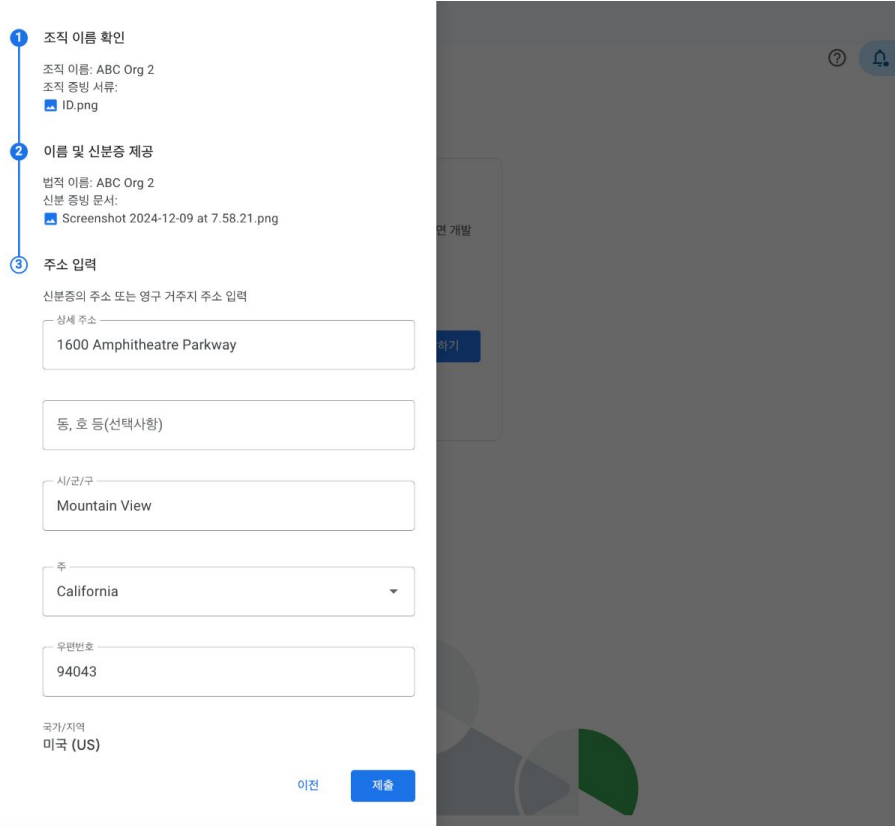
1 조직 이름 확인

조직 이름: ABC Org 2
조직 증빙 서류:
ID.png

2 이름 및 신분증 제공

법적 이름: ABC Org 2
신분 증빙 문서:
Screenshot 2024-12-09 at 7.58.21.png

3 주소 입력

신분증의 주소 또는 영구 거주지 주소 입력

상세 주소
1600 Amphitheatre Parkway

동, 호 등(선택사항)

시/군/구
Mountain View

주
California

우편번호
94043

국가/지역
미국 (US)

이전 제출

면 개발

하기